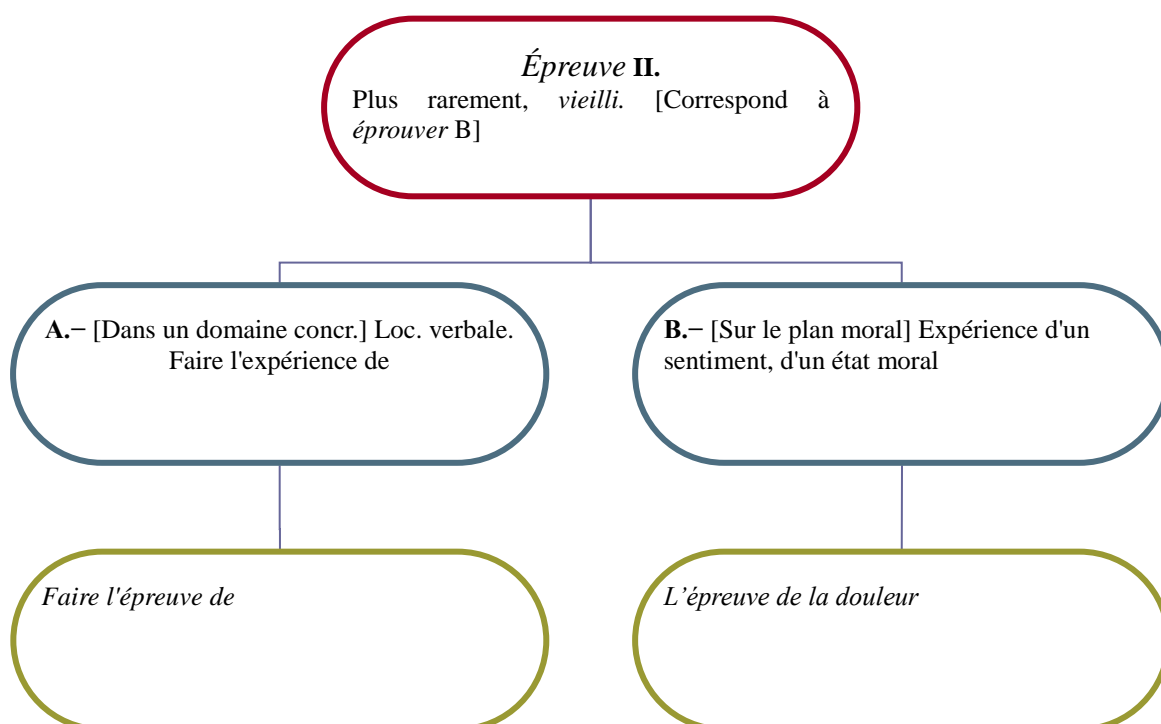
*Épreuve* **II.**
Plus rarement, *vieilli.* [Correspond à *éprouver* B]

**A.**− [Dans un domaine concr.] Loc. verbale. Faire l'expérience de

**B.**− [Sur le plan moral] Expérience d'un sentiment, d'un état moral

*Faire l'épreuve de*

*L'épreuve de la douleur*